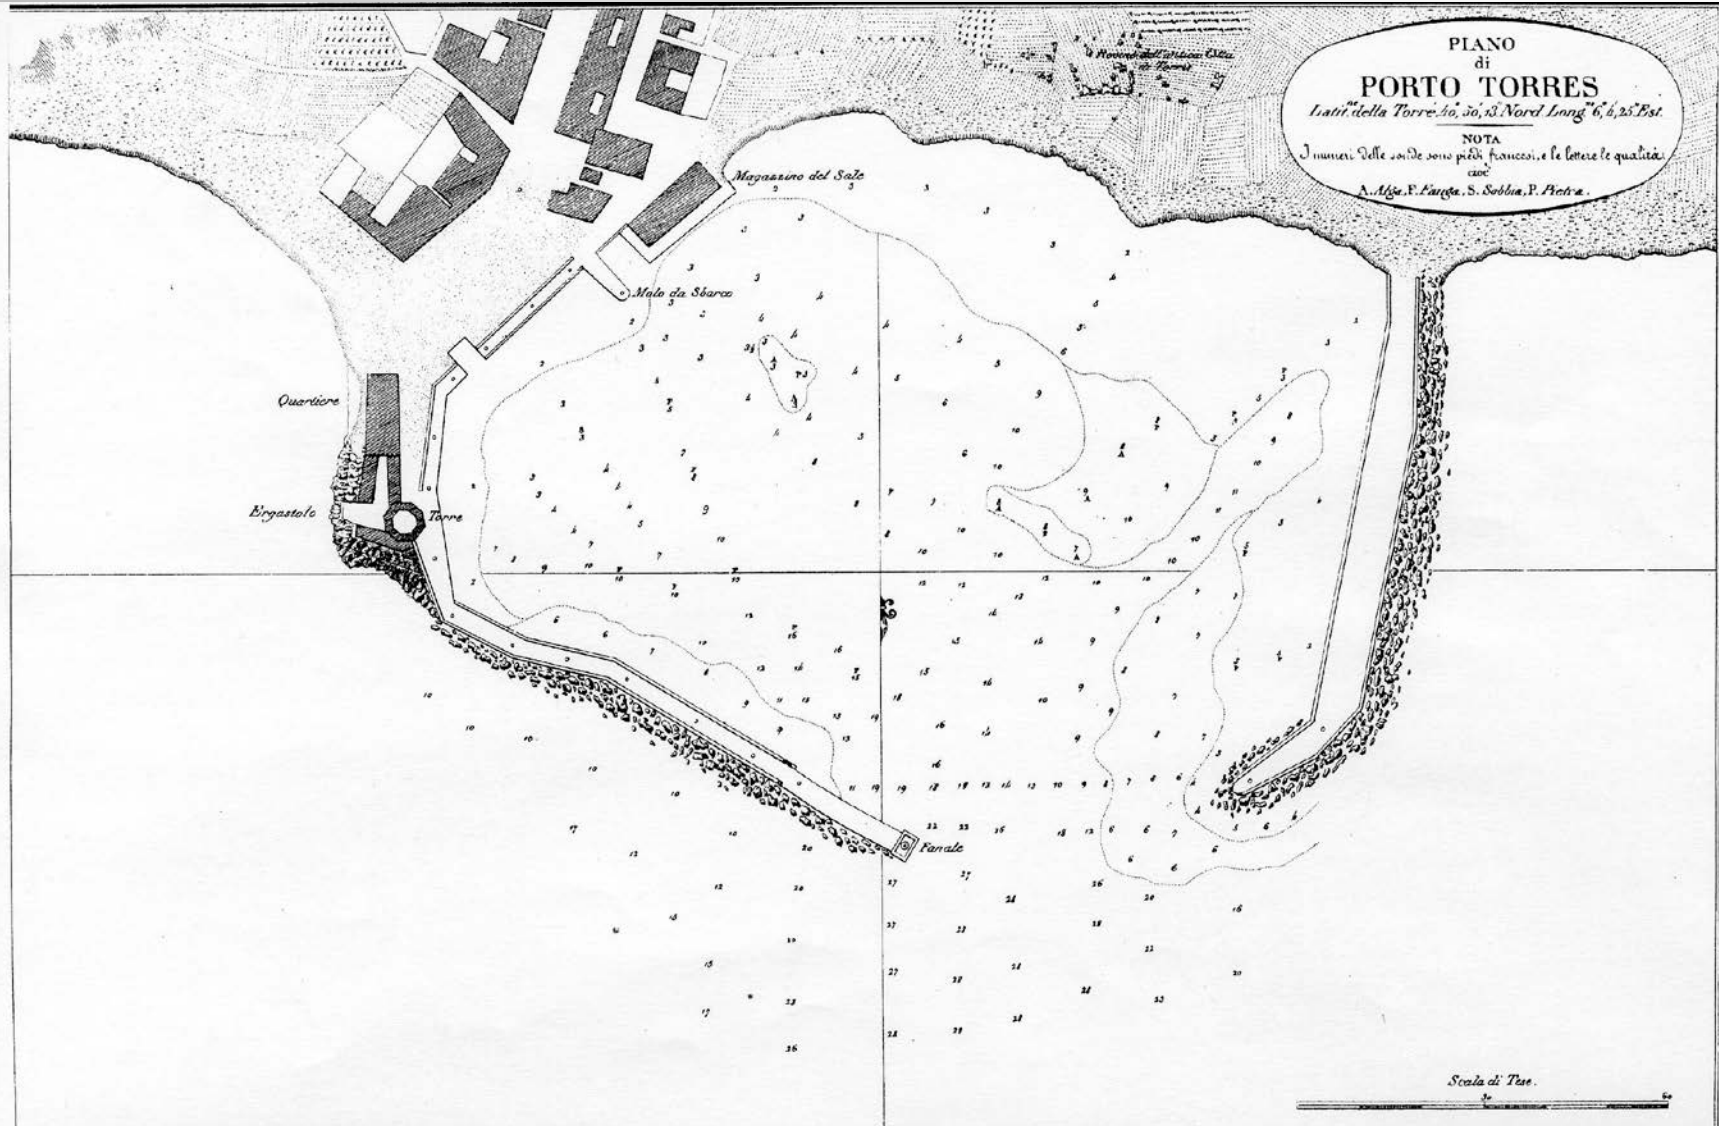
PIANO
di
PORTO TORRES
Latit.ne della Torre 40°, 50', 13" Nord Long.ne 6°, 6', 25" Est.
NOTA
I numeri delle sonde sono piedi francesi, e le lettere le qualità cioè
A. Alga, F. Fanga, S. Sabbia, P. Pietra.

Rovine dell'antica Città di Torres

Magazzino del Sale

Molo da Sbarco

Quartiere

Ergastolo

Torre

Fanale

Scala di Tese.
30
60